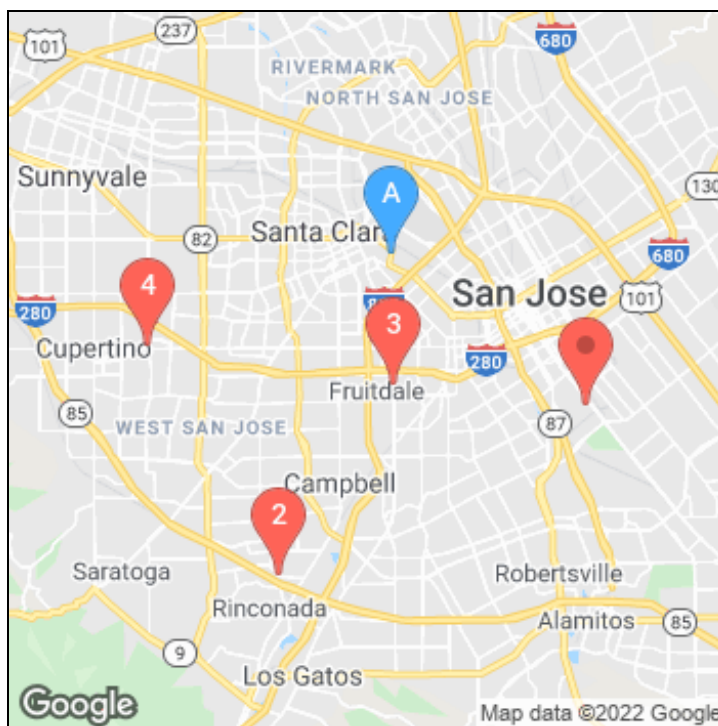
101
237
680
RIVERMARK
NORTH SAN JOSE
Sunnyvale
A
130
82
Santa Clara
680
4
San Jose
101
280
880
3
Cupertino
280
Fruitdale
85
87
WEST SAN JOSE
Campbell
2
Saratoga
Robertsville
Rinconada
Alamitos
85
9
Los Gatos
Google
Map data ©2022 Google